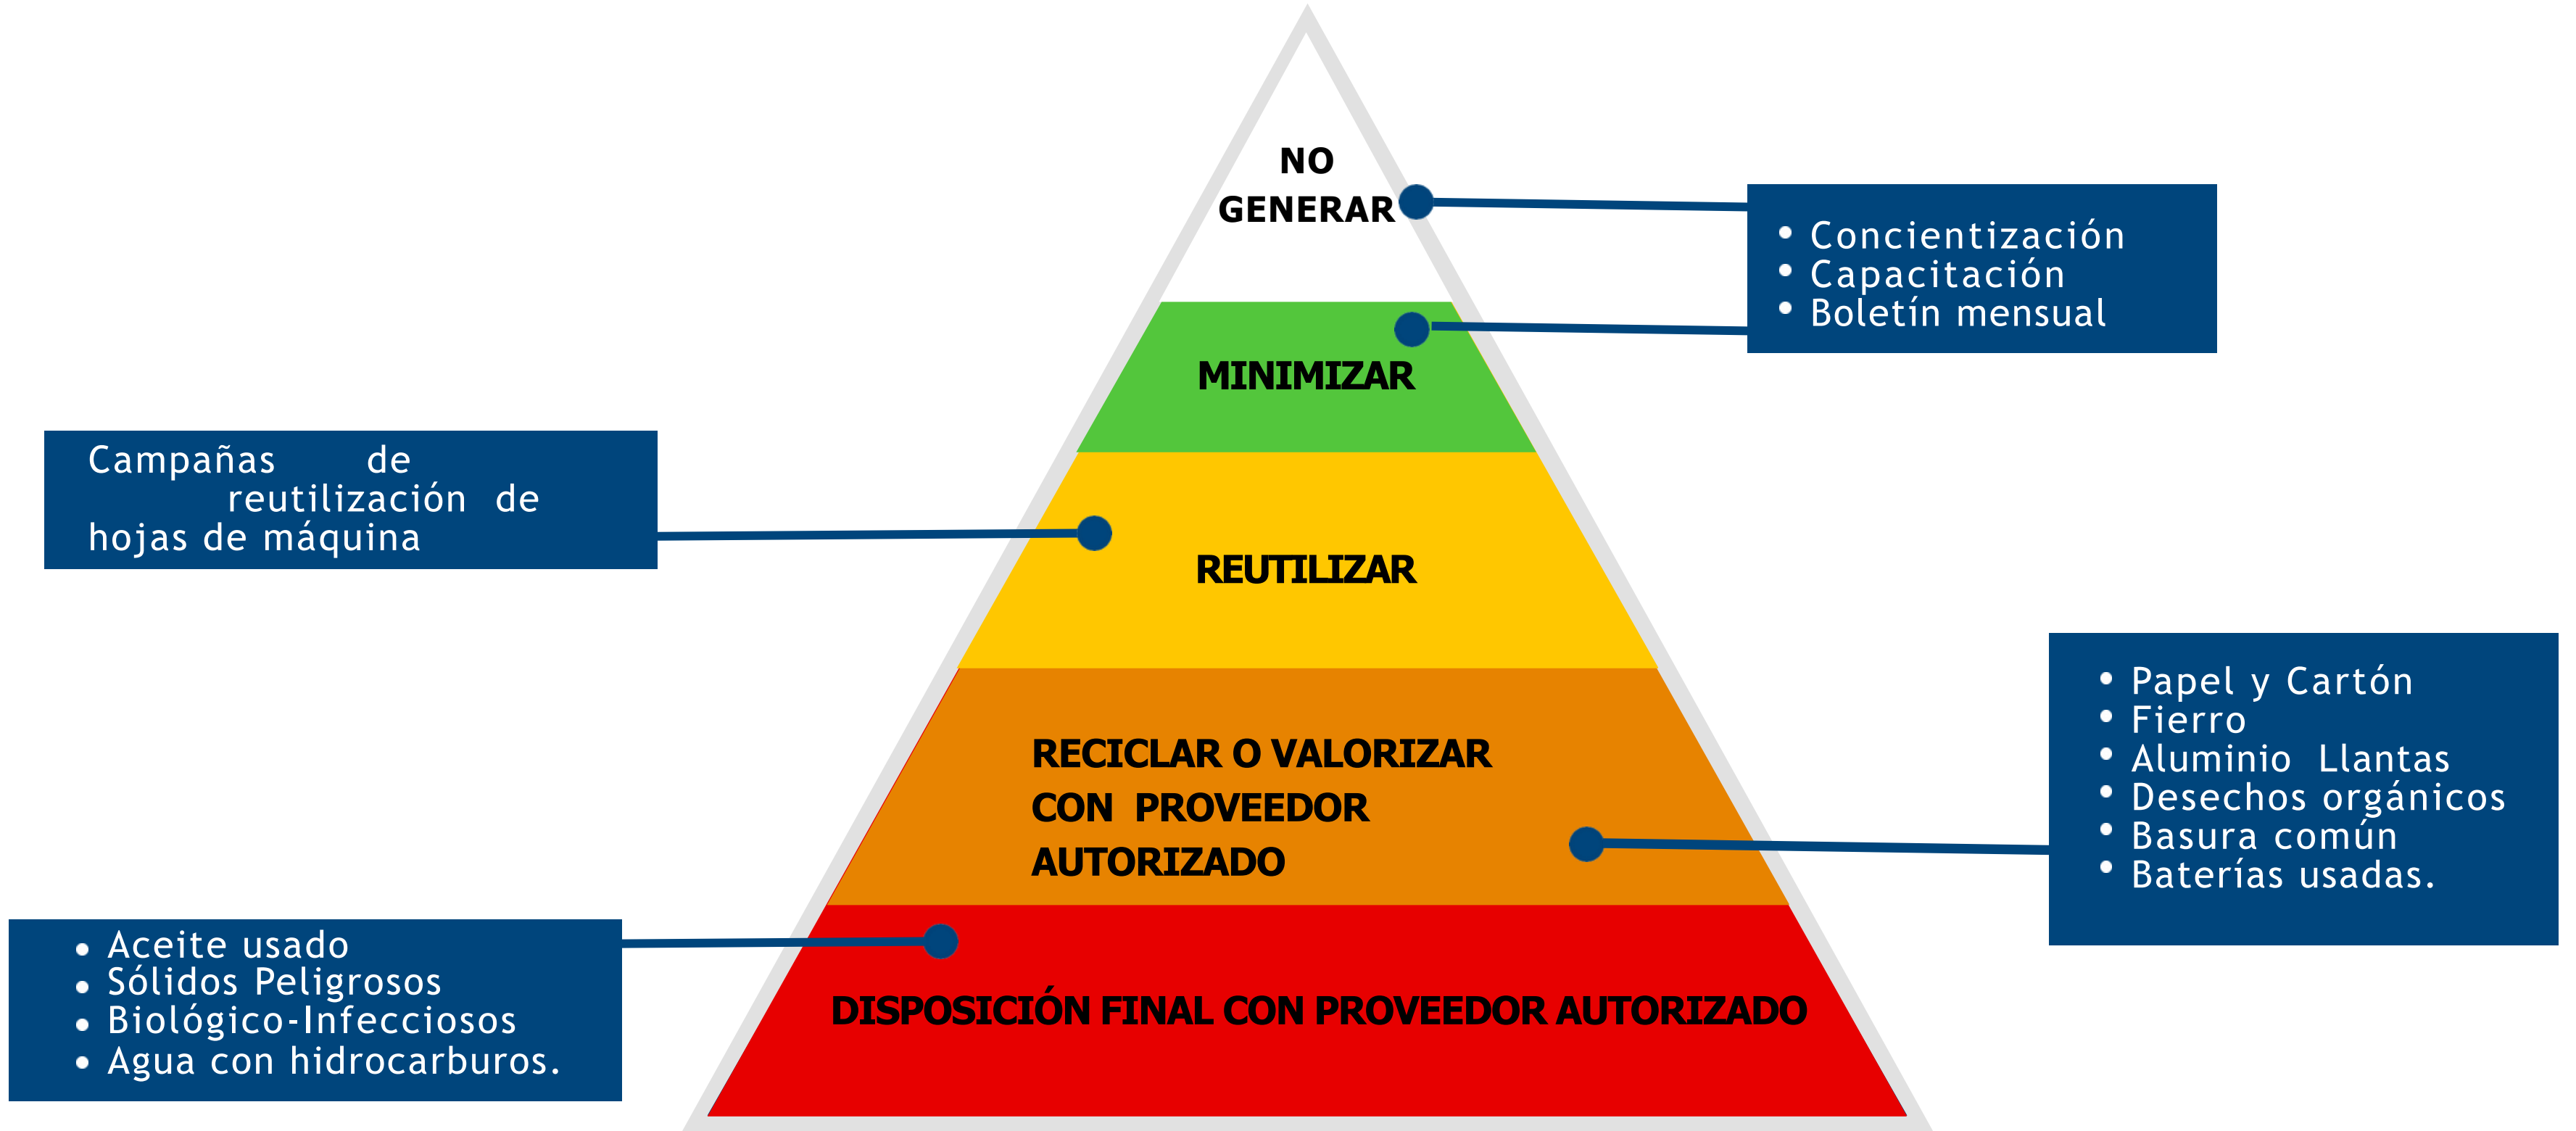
NO GENERAR

• Concientización
• Capacitación
• Boletín mensual

MINIMIZAR

Campañas de reutilización de hojas de máquina

REUTILIZAR

RECICLAR O VALORIZAR CON PROVEEDOR AUTORIZADO

• Papel y Cartón
• Fierro
• Aluminio Llantas
• Desechos orgánicos
• Basura común
• Baterías usadas.

• Aceite usado
• Sólidos Peligrosos
• Biológico-Infecciosos
• Agua con hidrocarburos.

DISPOSICIÓN FINAL CON PROVEEDOR AUTORIZADO